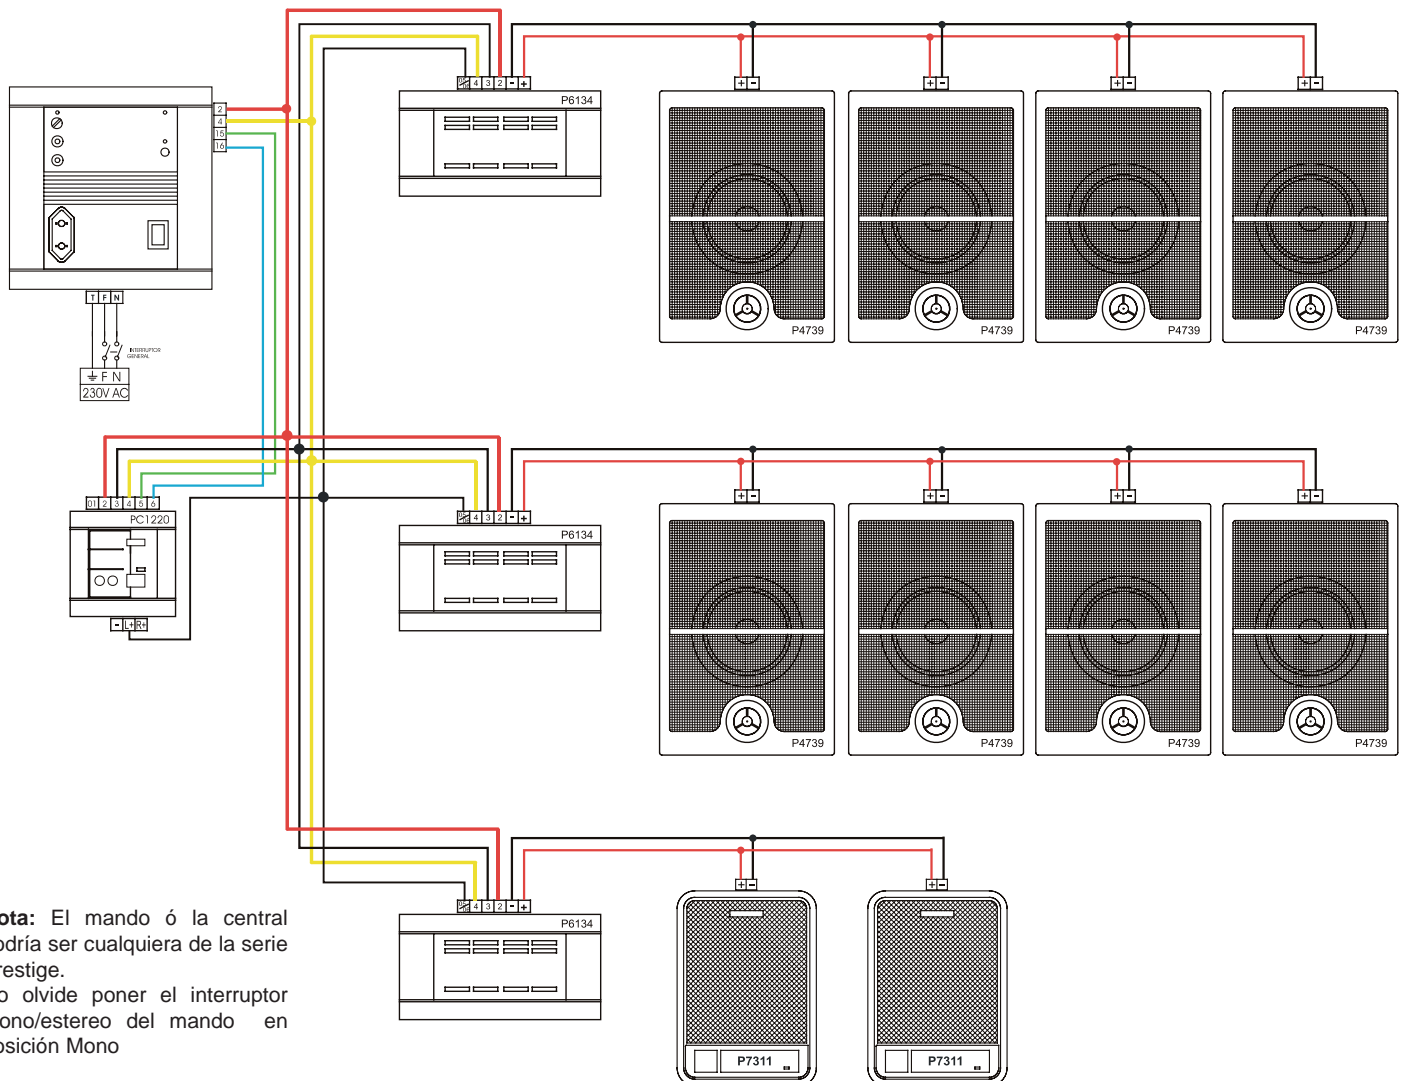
2
4
15
16

T F N

INTERRUPTOR GENERAL

F N
230V AC

01 2 3 4 5 6
PC1220
- L+ R+

4 3 2 - +
P6134

+ -
P4739
+ -
P4739
+ -
P4739
+ -
P4739

4 3 2 - +
P6134

+ -
P4739
+ -
P4739
+ -
P4739
+ -
P4739

4 3 2 - +
P6134

+ -
P7311
+ -
P7311

ota: El mando ó la central odría ser cualquiera de la serie restige.
o olvide poner el interruptor ono/estereo del mando en osición Mono